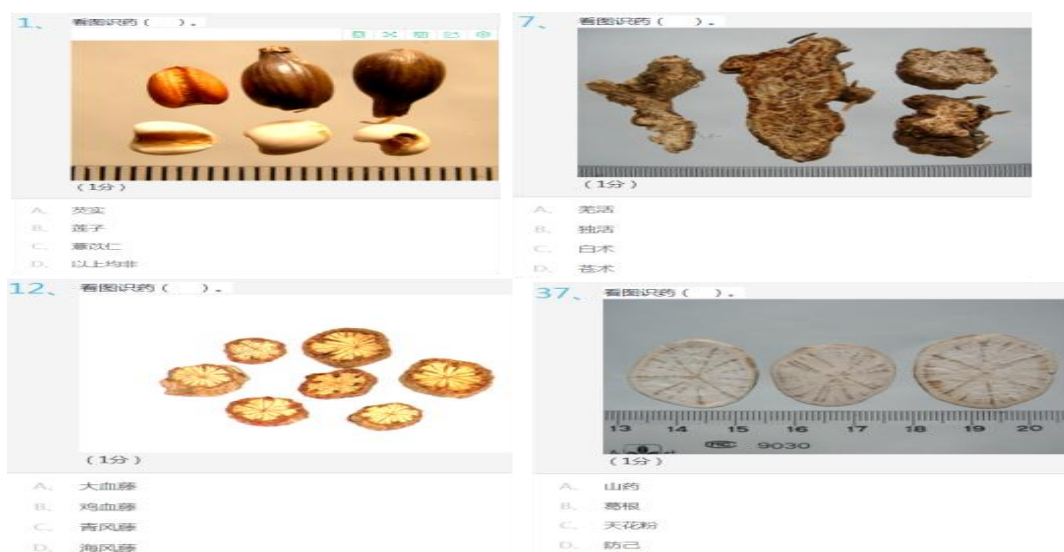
1、 看图识药（ ）。

（1分）

A. 芡实

B. 莲子

C. 薏苡仁

D. 以上均非

7、 看图识药（ ）。

（1分）

A. 羌活

B. 独活

C. 白术

D. 苍术

12、 看图识药（ ）。

（1分）

A. 大血藤

B. 鸡血藤

C. 青风藤

D. 海风藤

37、 看图识药（ ）。

13 14 15 16 17 18 19 20

9030

（1分）

A. 山药

B. 葛根

C. 天花粉

D. 防己